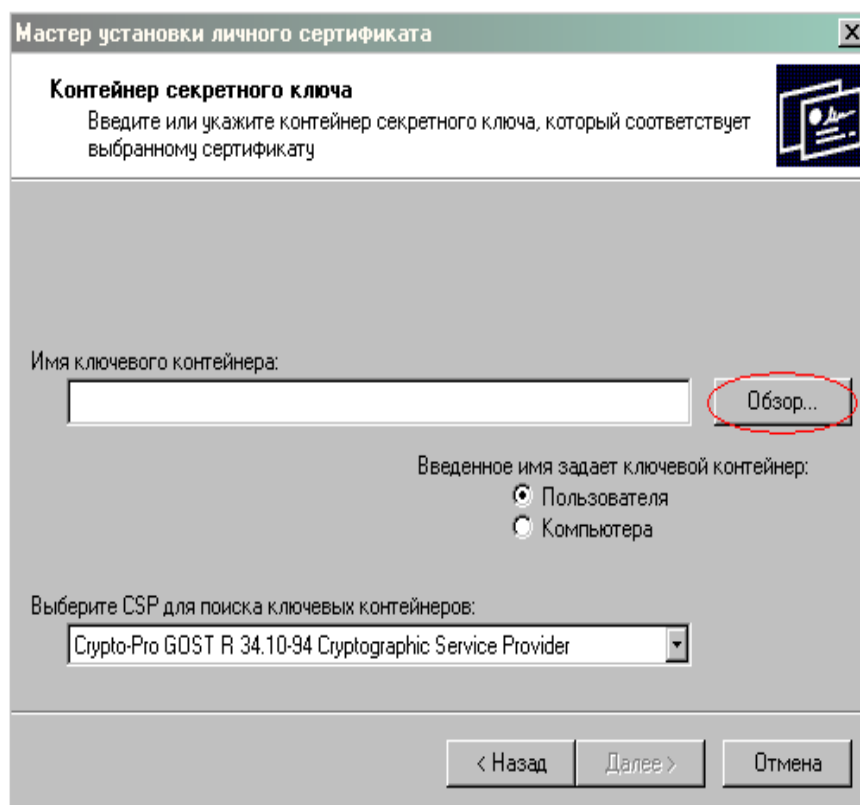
Мастер установки личного сертификата

Контейнер секретного ключа

Введите или укажите контейнер секретного ключа, который соответствует выбранному сертификату

Имя ключевого контейнера:

Обзор...

Введенное имя задает ключевой контейнер:

Пользователя

Компьютера

Выберите CSP для поиска ключевых контейнеров:

Crypto-Pro GOST R 34.10-94 Cryptographic Service Provider

< Назад

Далее >

Отмена